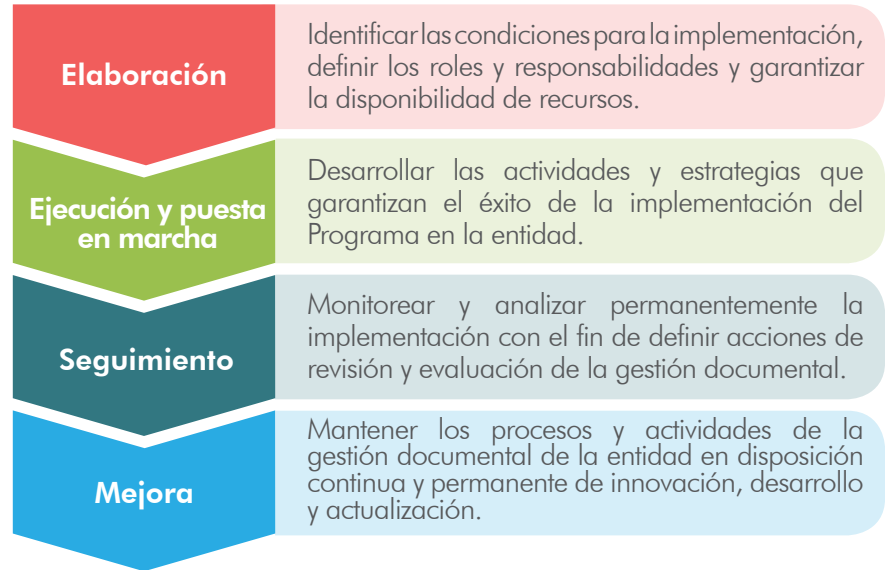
Elaboración

Identificar las condiciones para la implementación, definir los roles y responsabilidades y garantizar la disponibilidad de recursos.

Ejecución y puesta en marcha

Desarrollar las actividades y estrategias que garantizan el éxito de la implementación del Programa en la entidad.

Seguimiento

Monitorear y analizar permanentemente la implementación con el fin de definir acciones de revisión y evaluación de la gestión documental.

Mejora

Mantener los procesos y actividades de la gestión documental de la entidad en disposición continua y permanente de innovación, desarrollo y actualización.